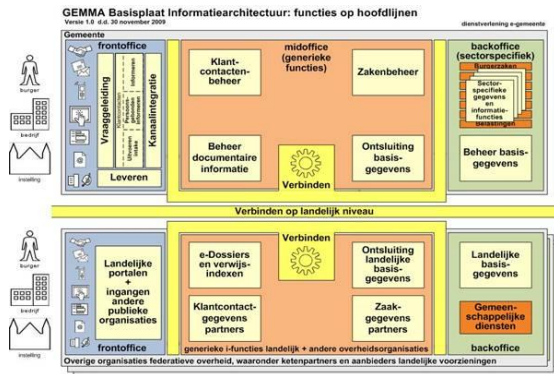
GEMMA Basisplaat Informatiearchitectuur: functies op hoofdlijnen
Versie 1.0 d.d. 30 november 2009
dienstverlening e-gemeente

Gemeente

burger
bedrijf
instelling

frontoffice
Vraaggeleiding
Informeren
Producten gebonden informatie
Kennisbank
Uniforme taal
Kanaalintegratie
Leveren

midoffice (generieke functies)
Klant-contacten-beheer
Zakenbeheer
Beheer documentaire informatie
Ontsluiting basis-gegevens
Verbinden

backoffice (sectorspecifiek)
Burgerzaken
Sector-specifieke gegevens en informatie-functies
Belastingen
Beheer basis-gegevens

Verbinden op landelijk niveau

burger
bedrijf
instelling

Landelijke portalen + ingangen andere publieke organisaties
frontoffice

Verbinden
e-Dossiers en verwijs-indexen
Ontsluiting landelijke basis-gegevens
Klantcontact-gegevens partners
Zaak-gegevens partners
generieke i-functies landelijk + andere overheidsorganisaties

Landelijke basis-gegevens
Gemeen-schappelijke diensten
backoffice

Overige organisaties federatieve overheid, waaronder ketenpartners en aanbieders landelijke voorzieningen